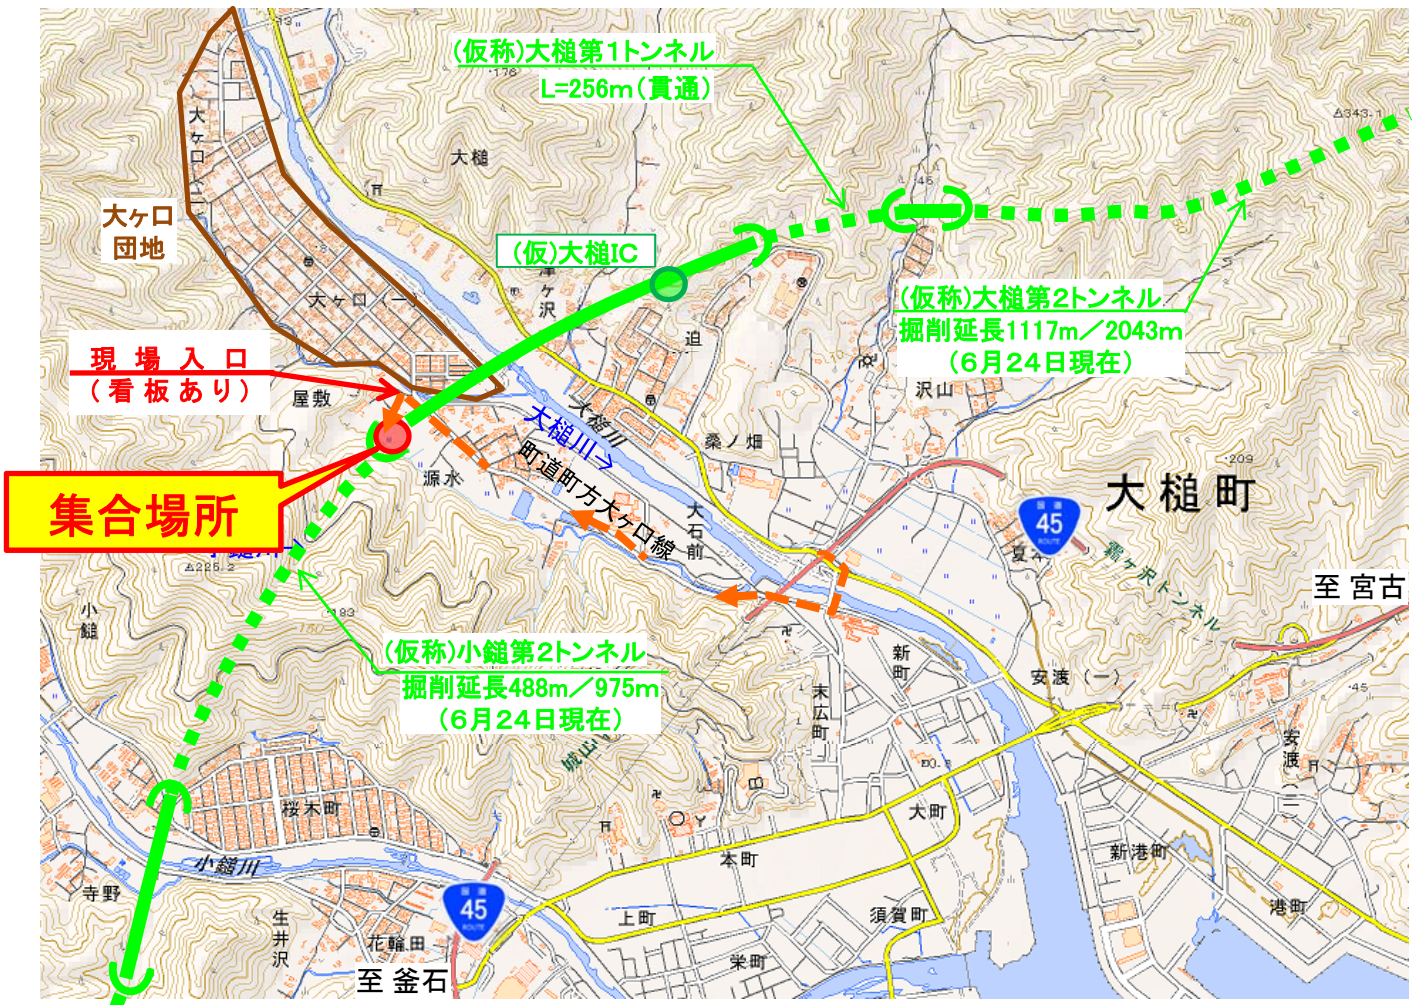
(仮称)大槌第1トンネル
L=256m(貫通)

大ヶ口
団地

大ヶ口

大槌

(仮)大槌IC

津ヶ沢

迫

(仮称)大槌第2トンネル
掘削延長1117m/2043m
(6月24日現在)

沢山

現 場 入 口
(看 板 あ り)

屋敷

大槌川

大槌川

桑ノ畑

町道町方大ヶ口線

源水

集合場所

大石前

大 槌 町

45

夏本

霞ヶ沢トンネル

至 宮古

小鎚

(仮称)小鎚第2トンネル
掘削延長488m/975m
(6月24日現在)

新町

末広町

安渡(一)

安渡(二)

城山

桜木町

大町

小鎚川

本町

新港町

寺野

45

上町

須賀町

港町

生井沢

花輪田

栄町

至 釜石